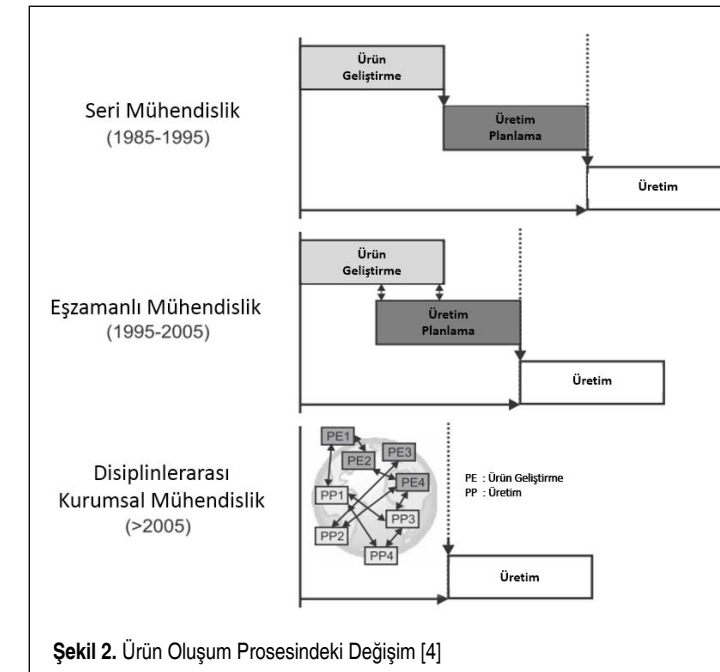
Seri Mühendislik
(1985-1995)

Ürün Geliştirme

Üretim Planlama

Üretim

Eşzamanlı Mühendislik
(1995-2005)

Ürün Geliştirme

Üretim Planlama

Üretim

Disiplinlerarası Kurumsal Mühendislik
(>2005)

PE1
PE2
PE3
PE4
PP1
PP2
PP3
PP4

PE : Ürün Geliştirme
PP : Üretim

Üretim

**Şekil 2.** Ürün Oluşum Prosesindeki Değişim [4]